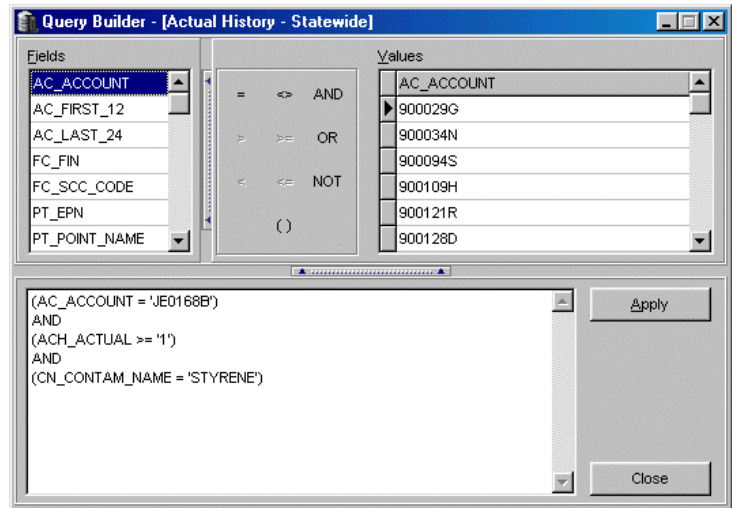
Query Builder - [Actual History - Statewide]

Fields

AC_ACCOUNT
AC_FIRST_12
AC_LAST_24
FC_FIN
FC_SCC_CODE
PT_EPN
PT_POINT_NAME

= <> AND
> >= OR
< <= NOT
()

Values

AC_ACCOUNT
900029G
900034N
900094S
900109H
900121R
900128D

(AC_ACCOUNT = 'JE0168B')
AND
(ACH_ACTUAL >= '1')
AND
(CN_CONTAM_NAME = 'STYRENE')

Apply

Close